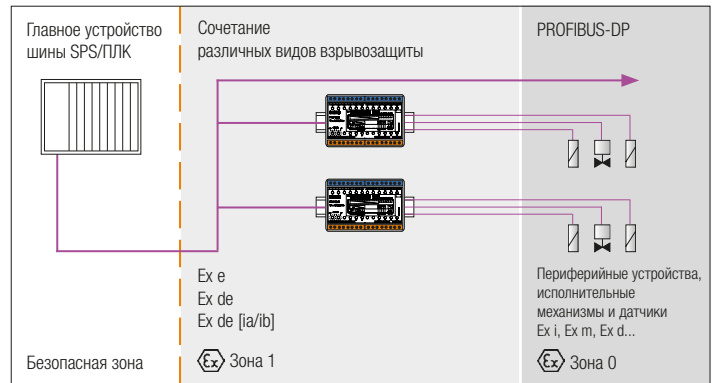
Главное устройство шины SPS/ПЛК

Сочетание различных видов взрывозащиты

PROFIBUS-DP

Ex e
Ex de
Ex de [ia/ib]

Периферийные устройства, исполнительные механизмы и датчики
Ex i, Ex m, Ex d...

Безопасная зона

Ex Зона 1

Ex Зона 0